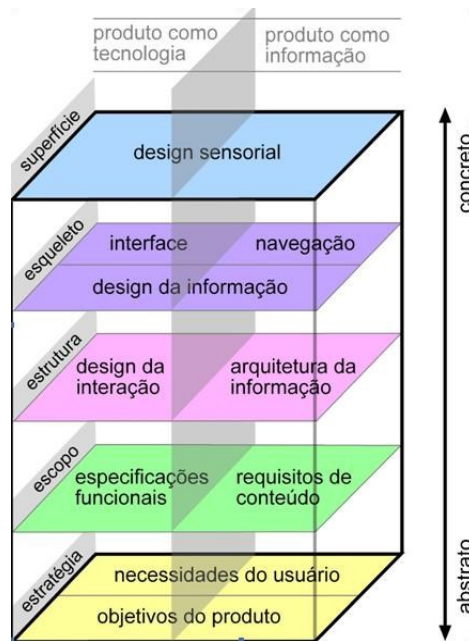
produto como tecnologia

produto como informação

superfície

design sensorial

esqueleto

interface

navegação

design da informação

estrutura

design da interação

arquitetura da informação

escopo

especificações funcionais

requisitos de conteúdo

estratégia

necessidades do usuário

objetivos do produto

concreto

abstrato